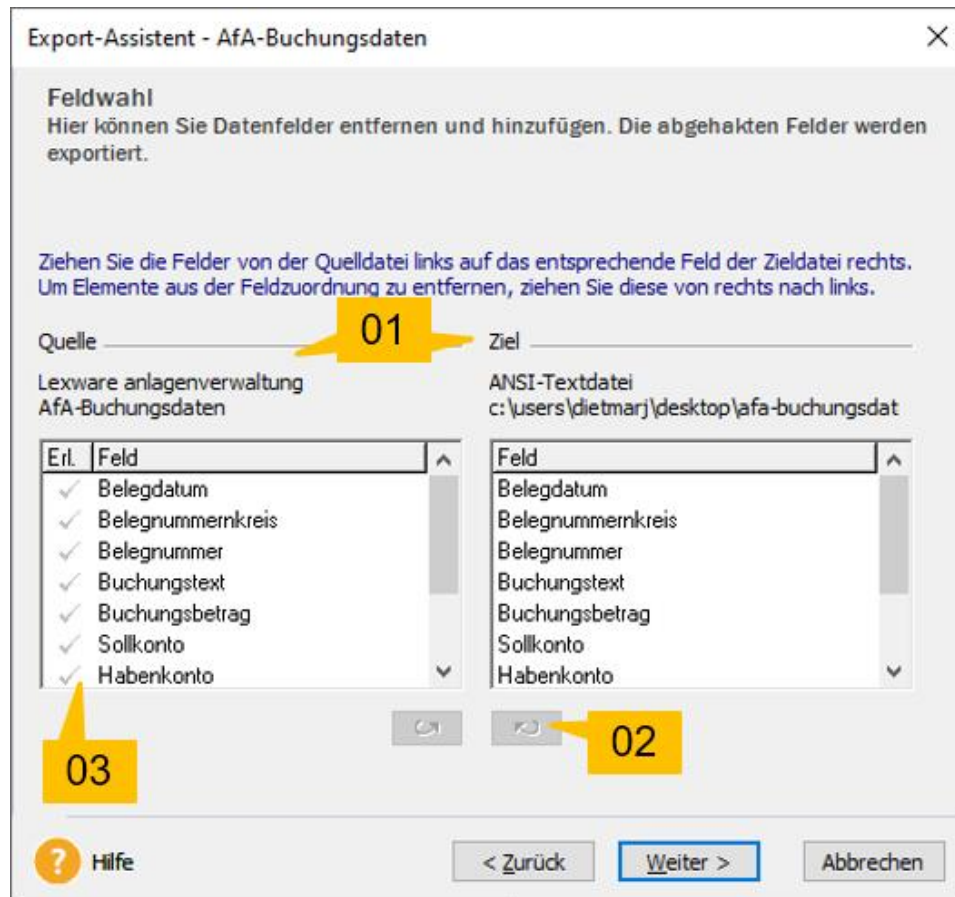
Export-Assistent - AfA-Buchungsdaten

Feldwahl
Hier können Sie Datenfelder entfernen und hinzufügen. Die abgehakten Felder werden exportiert.

Ziehen Sie die Felder von der Quelldatei links auf das entsprechende Feld der Zieldatei rechts. Um Elemente aus der Feldzuordnung zu entfernen, ziehen Sie diese von rechts nach links.

Quelle

01

Ziel

Lexware anlagenverwaltung
AfA-Buchungsdaten

ANSI-Textdatei
c:\users\dietmarj\desktop\afa-buchungsdat

| Erl. | Feld |
|---|---|
| ✓ | Belegdatum |
| ✓ | Belegnummernkreis |
| ✓ | Belegnummer |
| ✓ | Buchungstext |
| ✓ | Buchungsbetrag |
| ✓ | Sollkonto |
| ✓ | Habenkonto |

| Feld |
|---|
| Belegdatum |
| Belegnummernkreis |
| Belegnummer |
| Buchungstext |
| Buchungsbetrag |
| Sollkonto |
| Habenkonto |

02

03

Hilfe

< Zurück

Weiter >

Abbrechen